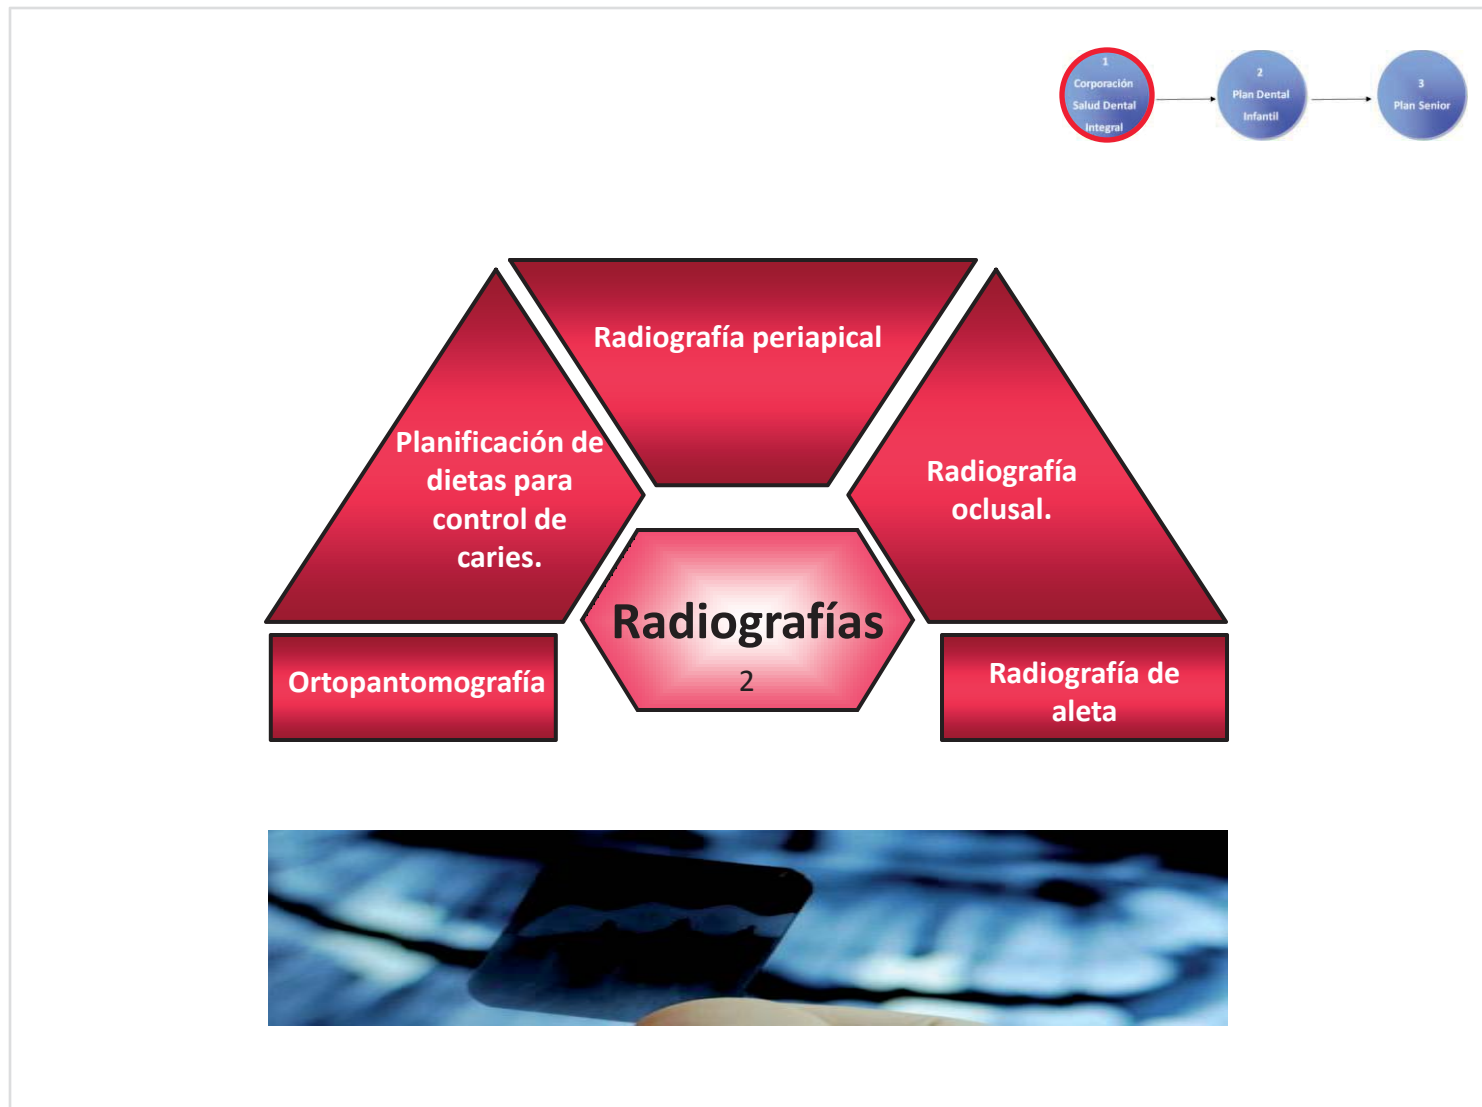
1
Corporación Salud Dental Integral

2
Plan Dental Infantil

3
Plan Senior

Radiografía periapical

Planificación de dietas para control de caries.

Radiografía oclusal.

Radiografías
2

Ortopantomografía

Radiografía de aleta